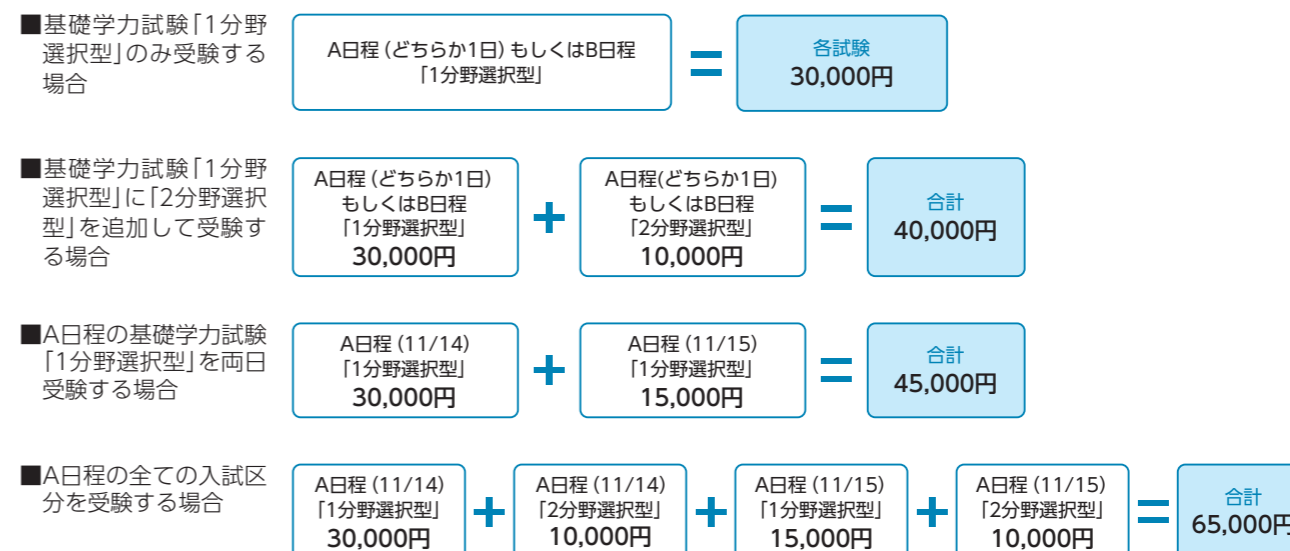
■基礎学力試験「1分野選択型」のみ受験する場合

A日程（どちらか1日）もしくはB日程「1分野選択型」

=

各試験
30,000円

■基礎学力試験「1分野選択型」に「2分野選択型」を追加して受験する場合

A日程（どちらか1日）もしくはB日程「1分野選択型」
30,000円

+

A日程(どちらか1日)もしくはB日程「2分野選択型」
10,000円

=

合計
40,000円

■A日程の基礎学力試験「1分野選択型」を両日受験する場合

A日程（11/14）「1分野選択型」
30,000円

+

A日程（11/15）「1分野選択型」
15,000円

=

合計
45,000円

■A日程の全ての入試区分を受験する場合

A日程（11/14）「1分野選択型」
30,000円

+

A日程（11/14）「2分野選択型」
10,000円

+

A日程（11/15）「1分野選択型」
15,000円

+

A日程（11/15）「2分野選択型」
10,000円

=

合計
65,000円